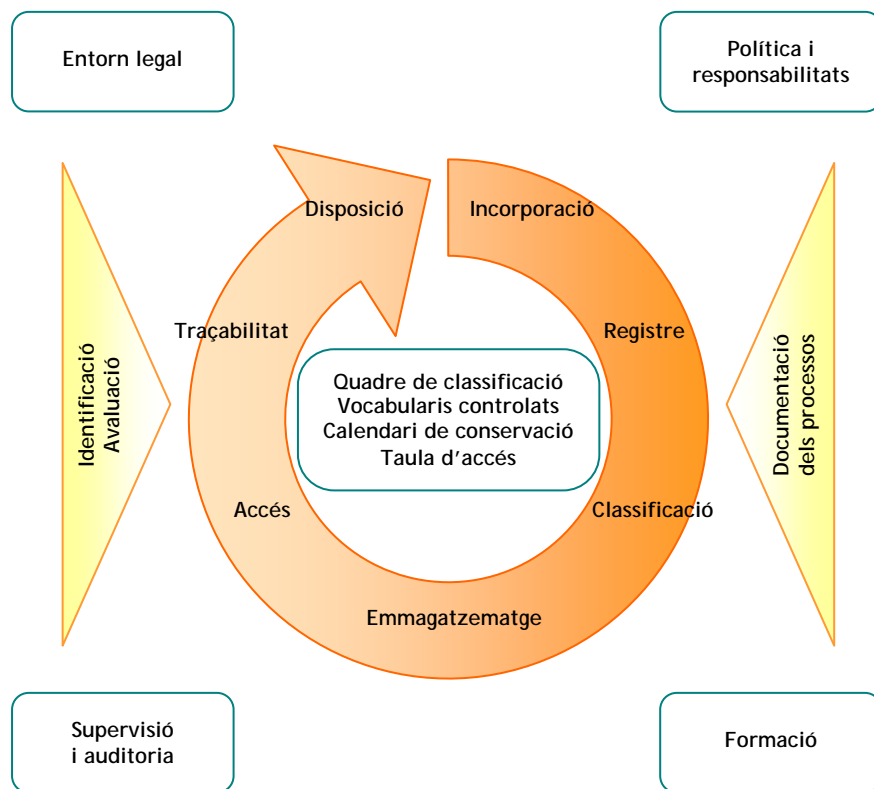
Entorn legal

Política i responsabilitats

Identificació
Avaluació

Disposició

Incorporació

Traçabilitat

Registre

Quadre de classificació
Vocabularis controlats
Calendari de conservació
Taula d'accés

Documentació
dels processos

Accés

Classificació

Emmagatzematge

Supervisió
i auditoria

Formació